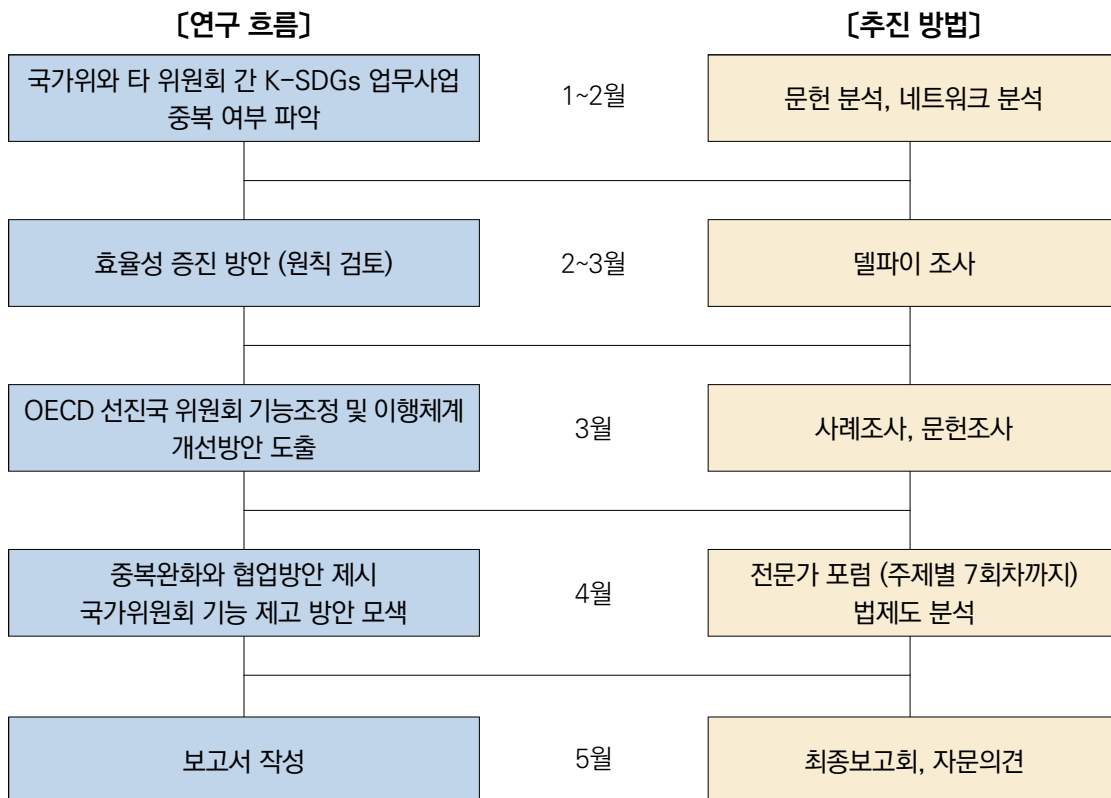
〔연구 흐름〕

〔추진 방법〕

국가위와 타 위원회 간 K-SDGs 업무사업 중복 여부 파악

1~2월

문헌 분석, 네트워크 분석

효율성 증진 방안 (원칙 검토)

2~3월

델파이 조사

OECD 선진국 위원회 기능조정 및 이행체계 개선방안 도출

3월

사례조사, 문헌조사

중복완화와 협업방안 제시
국가위원회 기능 제고 방안 모색

4월

전문가 포럼 (주제별 7회차까지)
법제도 분석

보고서 작성

5월

최종보고회, 자문의견